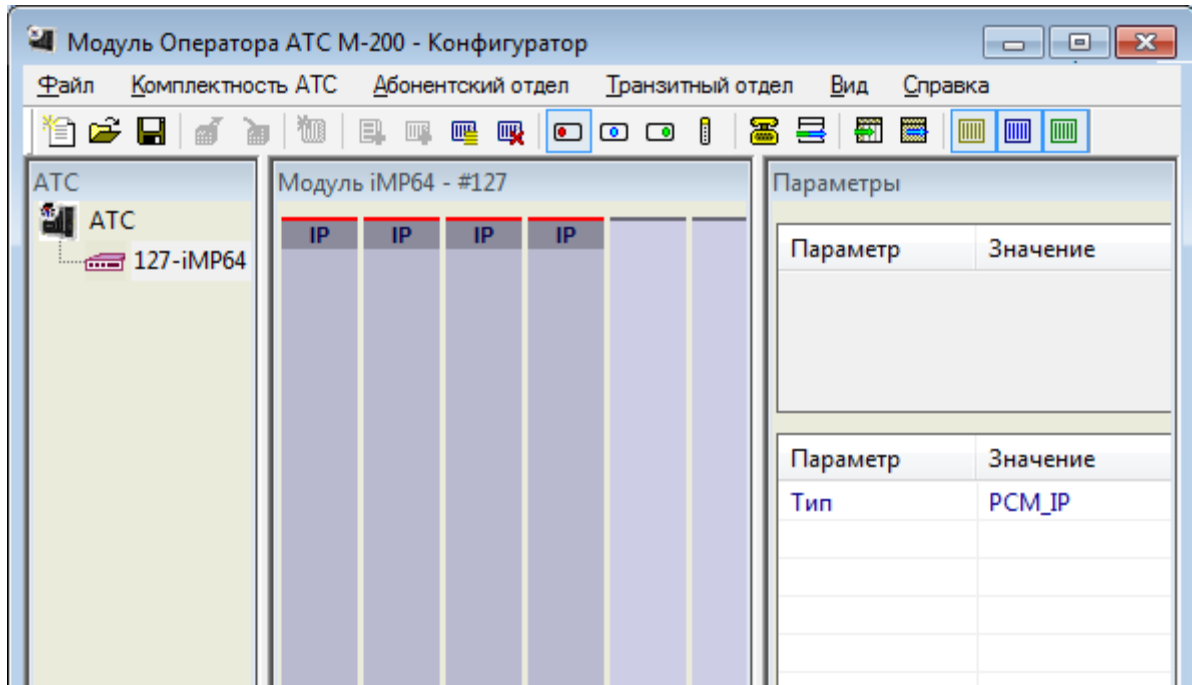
Модуль Оператора АТС М-200 - Конфигуратор

Файл Комплектность АТС Абонентский отдел Транзитный отдел Вид Справка

АТС

АТС

127-iMP64

Модуль iMP64 - #127

IP IP IP IP

Параметры

| Параметр | Значение |
|---|---|

| Параметр | Значение |
|---|---|
| Тип | PCM_IP |